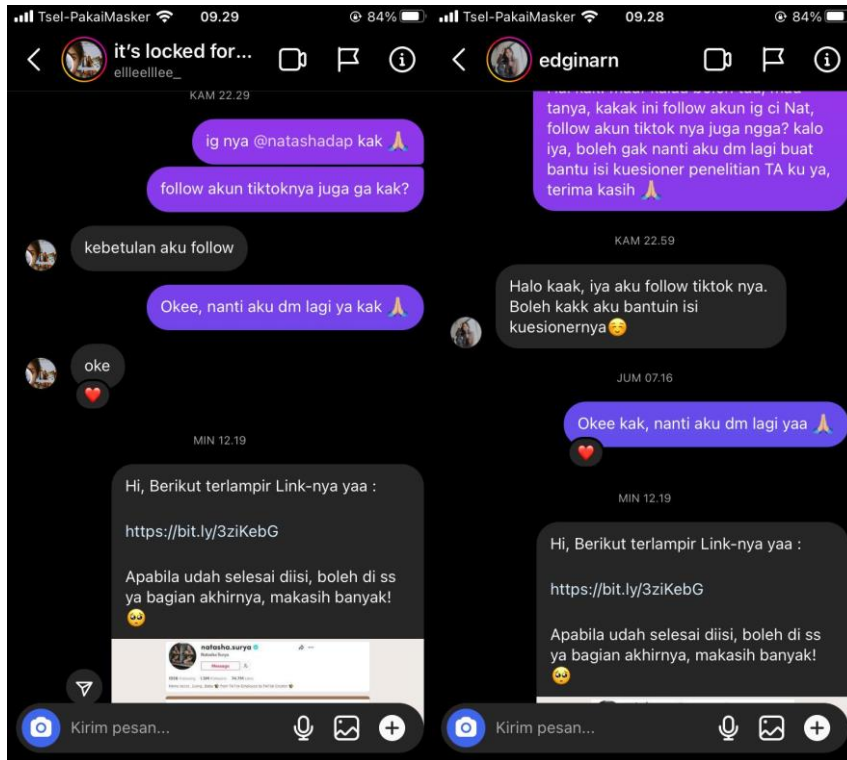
Tsel-PakaiMasker 09.29 84%

it's locked for...
ellleelllee_

KAM 22.29

ig nya @natashadap kak 🙏

follow akun tiktoknya juga ga kak?

kebetulan aku follow

Okee, nanti aku dm lagi ya kak 🙏

oke

MIN 12.19

Hi, Berikut terlampir Link-nya yaa :

https://bit.ly/3ziKebG

Apabila udah selesai diisi, boleh di ss ya bagian akhirnya, makasih banyak! 🥺

natasha.surya

Message

Kirim pesan...

Tsel-PakaiMasker 09.28 84%

edginarn

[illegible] tanya, kakak ini follow akun ig ci Nat, follow akun tiktok nya juga ngga? kalo iya, boleh gak nanti aku dm lagi buat bantu isi kuesioner penelitian TA ku ya, terima kasih 🙏

KAM 22.59

Halo kaak, iya aku follow tiktok nya. Boleh kakk aku bantuin isi kuesionernya☺️

JUM 07.16

Okee kak, nanti aku dm lagi yaa 🙏

MIN 12.19

Hi, Berikut terlampir Link-nya yaa :

https://bit.ly/3ziKebG

Apabila udah selesai diisi, boleh di ss ya bagian akhirnya, makasih banyak! 🥺

Kirim pesan...